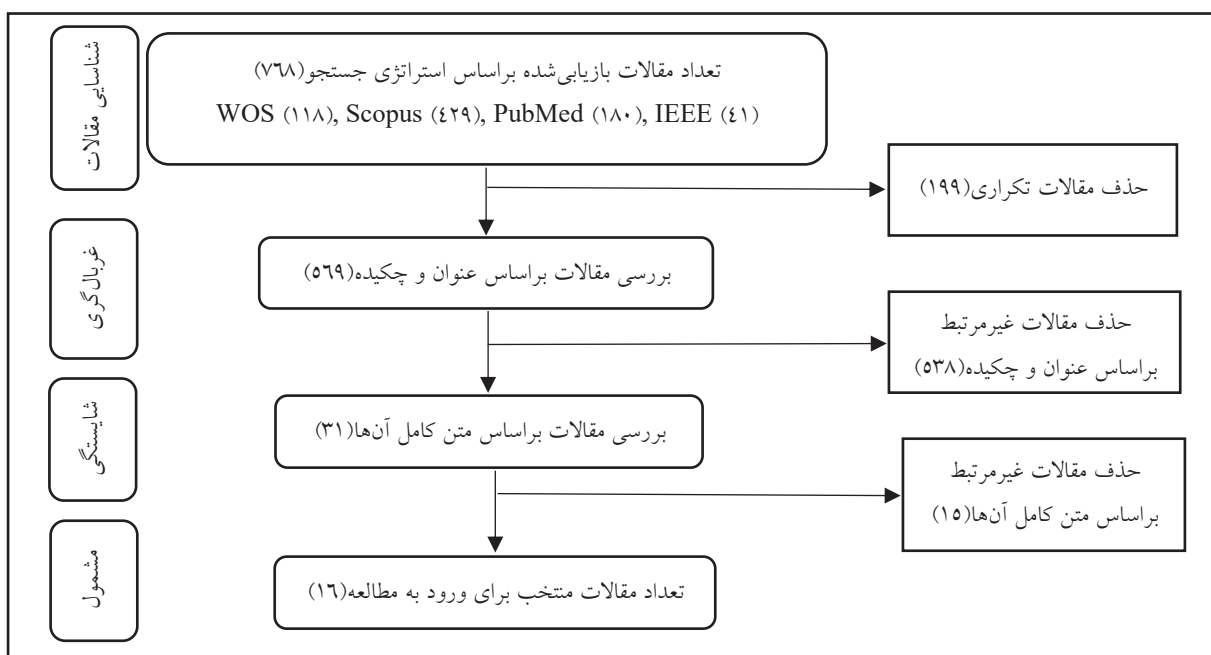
شناسایی مقالات

تعداد مقالات بازیابی‌شده براساس استراتژی جستجو(۷۶۸)
WOS (۱۱۸), Scopus (٤۲۹), PubMed (۱۸۰), IEEE (٤۱)

حذف مقالات تکراری(۱۹۹)

غربال‌گری

بررسی مقالات براساس عنوان و چکیده(۵۶۹)

حذف مقالات غیرمرتبط براساس عنوان و چکیده(۵۳۸)

شایستگی

بررسی مقالات براساس متن کامل آن‌ها(۳۱)

حذف مقالات غیرمرتبط براساس متن کامل آن‌ها(۱۵)

مشمول

تعداد مقالات منتخب برای ورود به مطالعه(۱۶)